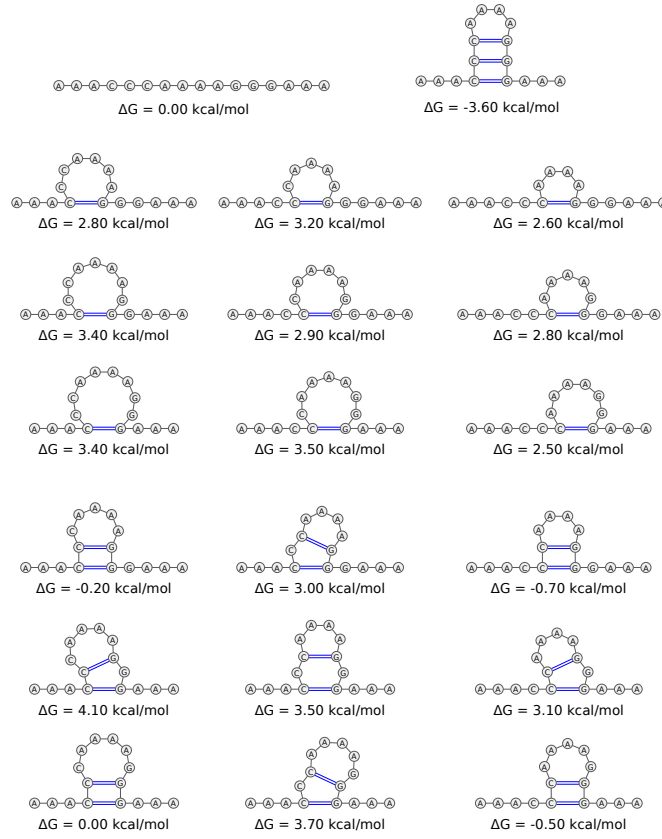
A A A C C C A A A A G G G A A A
ΔG = 0.00 kcal/mol

A A A
C G
C G
A A A C G A A A
ΔG = -3.60 kcal/mol

ΔG = 2.80 kcal/mol

ΔG = 3.20 kcal/mol

ΔG = 2.60 kcal/mol

ΔG = 3.40 kcal/mol

ΔG = 2.90 kcal/mol

ΔG = 2.80 kcal/mol

ΔG = 3.40 kcal/mol

ΔG = 3.50 kcal/mol

ΔG = 2.50 kcal/mol

ΔG = -0.20 kcal/mol

ΔG = 3.00 kcal/mol

ΔG = -0.70 kcal/mol

ΔG = 4.10 kcal/mol

ΔG = 3.50 kcal/mol

ΔG = 3.10 kcal/mol

ΔG = 0.00 kcal/mol

ΔG = 3.70 kcal/mol

ΔG = -0.50 kcal/mol